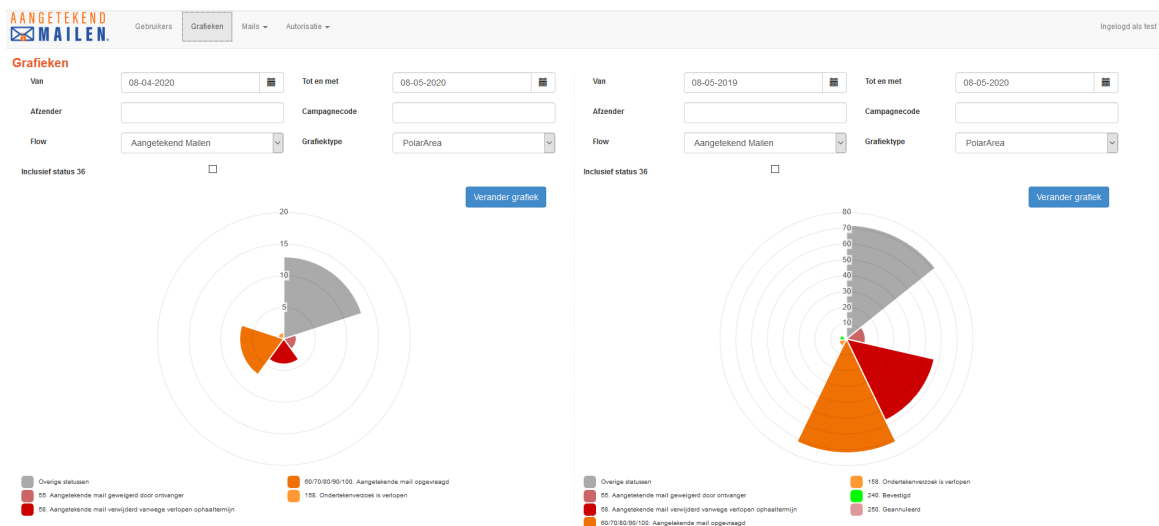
AANGETEKEND MAILEN.

Gebruikers Grafieken Mails ▾ Autorisatie ▾

Ingelogd als test

Grafieken

Van 08-04-2020
Tot en met 08-05-2020
Afzender
Campagnecode
Flow Aangetekend Mailen
Grafiektype PolarArea
Inclusief status 36

Verander grafiek

20
15
10
5

Overige statussen
55. Aangetekende mail geweigerd door ontvanger
58. Aangetekende mail verwijderd vanwege verlopen ophaaltermijn
60/70/80/90/100. Aangetekende mail opgevraagd
158. Ondertekenverzoek is verlopen

Van 08-05-2019
Tot en met 08-05-2020
Afzender
Campagnecode
Flow Aangetekend Mailen
Grafiektype PolarArea
Inclusief status 36

Verander grafiek

80
70
60
50
40
30
20
10

Overige statussen
55. Aangetekende mail geweigerd door ontvanger
58. Aangetekende mail verwijderd vanwege verlopen ophaaltermijn
60/70/80/90/100. Aangetekende mail opgevraagd
158. Ondertekenverzoek is verlopen
240. Bevestigd
250. Geannuleerd